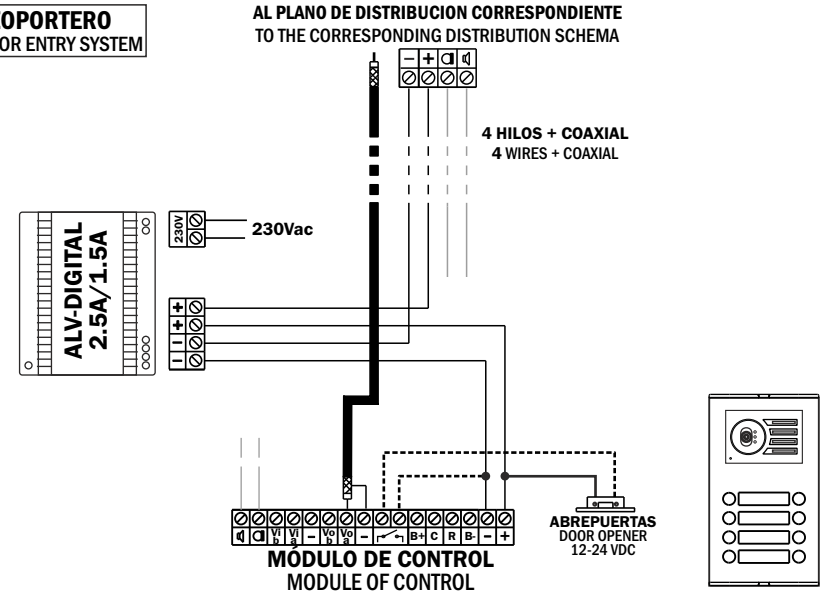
OPORTERO
OR ENTRY SYSTEM

AL PLANO DE DISTRIBUCION CORRESPONDIENTE
TO THE CORRESPONDING DISTRIBUTION SCHEMA

– + 

4 HILOS + COAXIAL
4 WIRES + COAXIAL

230V
230Vac

ALV-DIGITAL
2.5A/1.5A

+
+
–
–

Vi b Vi a – Vo b Vo a – B+ C R B- – +

MÓDULO DE CONTROL
MODULE OF CONTROL

ABREPUERTAS
DOOR OPENER
12-24 VDC